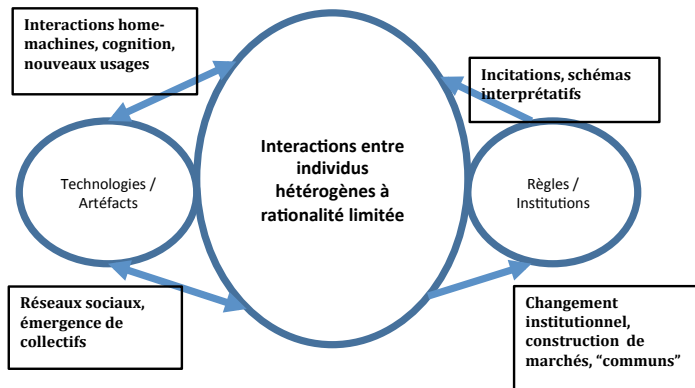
Interactions home-machines, cognition, nouveaux usages

Incitations, schémas interprétatifs

Technologies / Artéfacts

Interactions entre individus hétérogènes à rationalité limitée

Règles / Institutions

Réseaux sociaux, émergence de collectifs

Changement institutionnel, construction de marchés, "communs"